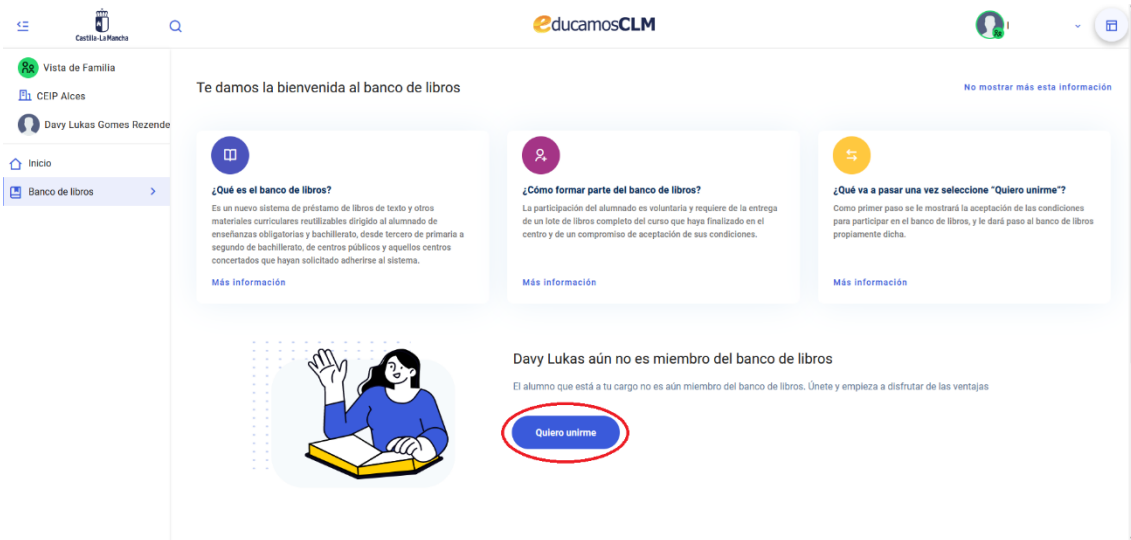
Castilla-La Mancha

educamosCLM

Vista de Familia

CEIP Alces

Davy Lukas Gomes Rezende

Inicio

Banco de libros

Te damos la bienvenida al banco de libros

No mostrar más esta información

¿Qué es el banco de libros?

Es un nuevo sistema de préstamo de libros de texto y otros materiales curriculares reutilizables dirigido al alumnado de enseñanzas obligatorias y bachillerato, desde tercero de primaria a segundo de bachillerato, de centros públicos y aquellos centros concertados que hayan solicitado adherirse al sistema.

Más información

¿Cómo formar parte del banco de libros?

La participación del alumnado es voluntaria y requiere de la entrega de un lote de libros completo del curso que haya finalizado en el centro y de un compromiso de aceptación de sus condiciones.

Más información

¿Qué va a pasar una vez seleccione "Quiero unirme"?

Como primer paso se le mostrará la aceptación de las condiciones para participar en el banco de libros, y le dará paso al banco de libros propiamente dicha.

Más información

Davy Lukas aún no es miembro del banco de libros

El alumno que está a tu cargo no es aún miembro del banco de libros. Únete y empieza a disfrutar de las ventajas

Quiero unirme